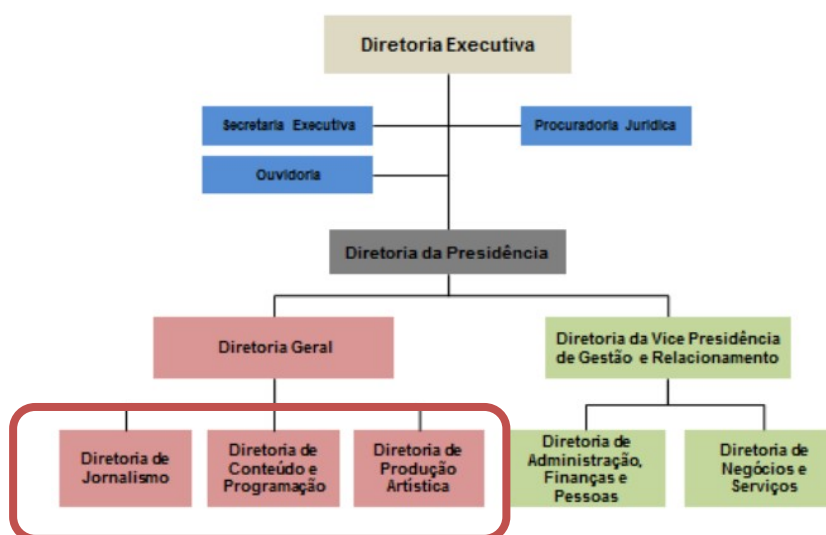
Diretoria Executiva

Secretaria Executiva

Procuradoria Juridica

Ouvidoria

Diretoria da Presidência

Diretoria Geral

Diretoria da Vice Presidência de Gestão e Relacionamento

Diretoria de Jornalismo

Diretoria de Conteúdo e Programação

Diretoria de Produção Artística

Diretoria de Administração, Finanças e Pessoas

Diretoria de Negócios e Serviços